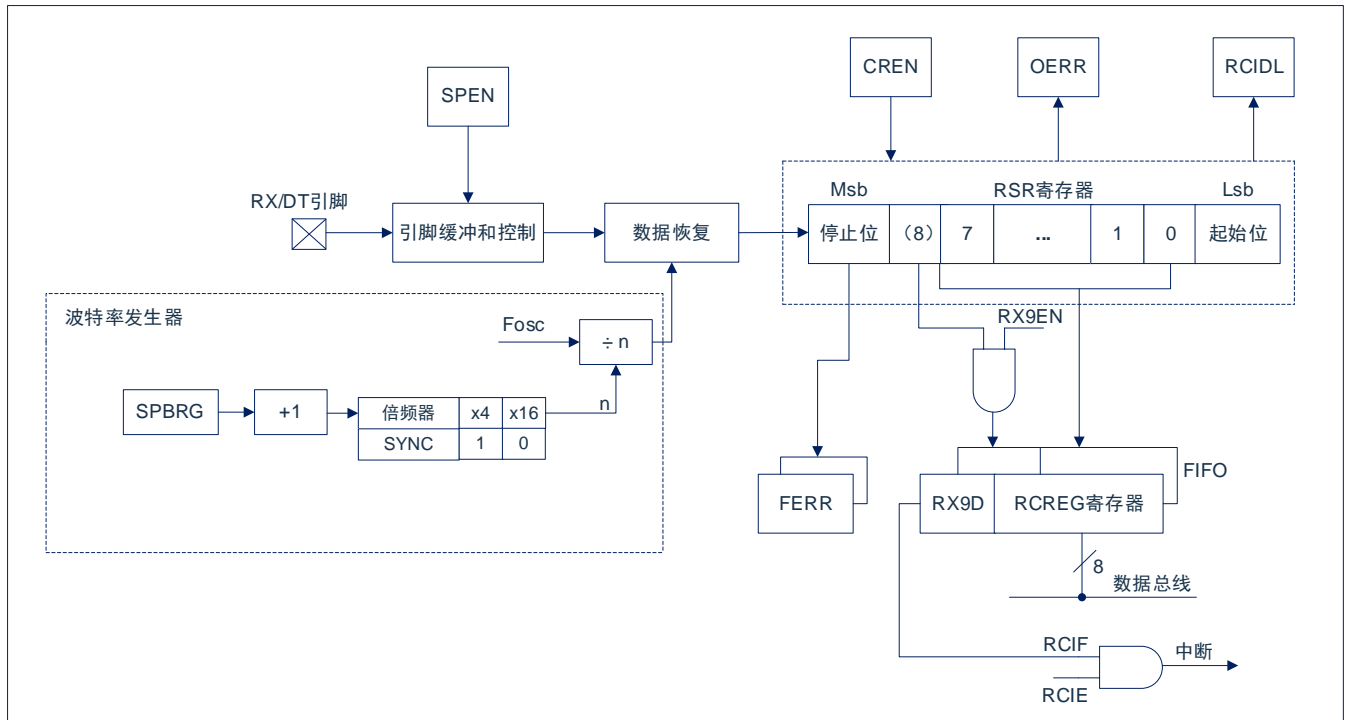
SPEN

CREN

OERR

RCIDL

RX/DT引脚

引脚缓冲和控制

数据恢复

Msb

RSR寄存器

Lsb

| 停止位 | （8） | 7 | ... | 1 | 0 | 起始位 |
|---|---|---|---|---|---|---|

波特率发生器

Fosc

÷ n

n

SPBRG

+1

| 倍频器 | x4 | x16 |
|---|---|---|
| SYNC | 1 | 0 |

RX9EN

FIFO

FERR

RX9D

RCREG寄存器

8

数据总线

RCIF

中断

RCIE